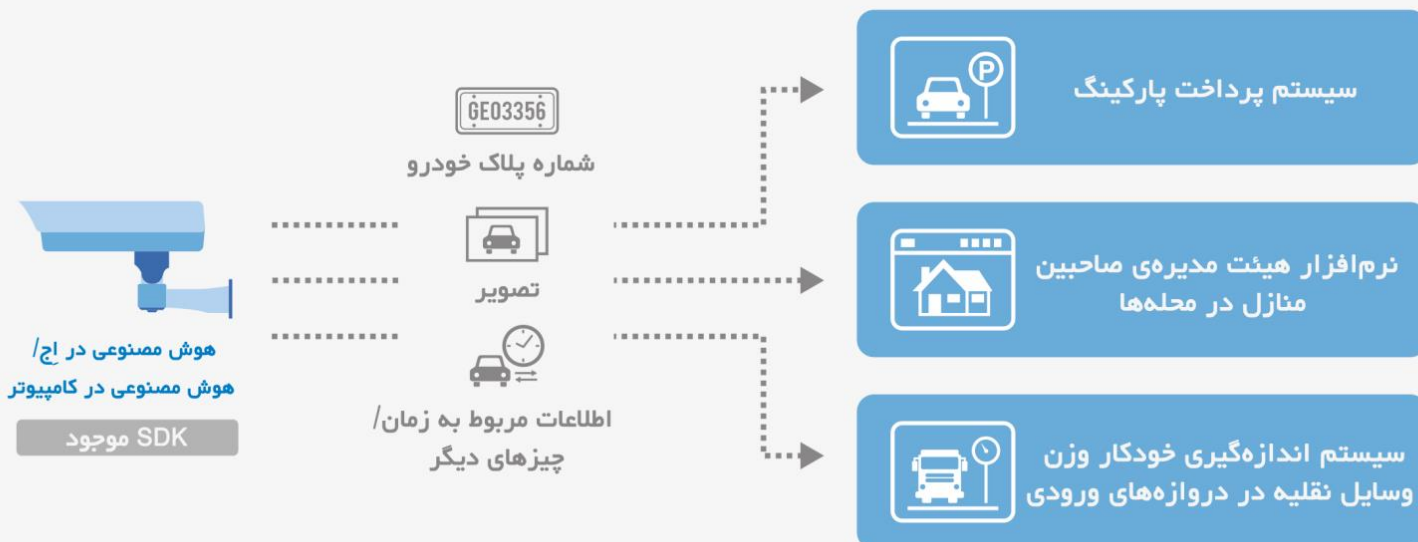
هوش مصنوعی در اج/
هوش مصنوعی در کامپیوتر

SDK موجود

GE03356

شماره پلاک خودرو

تصویر

اطلاعات مربوط به زمان/
چیزهای دیگر

P

سیستم پرداخت پارکینگ

نرم‌افزار هیئت مدیره‌ی صاحبین منازل در محله‌ها

سیستم اندازه‌گیری خودکار وزن وسایل نقلیه در دروازه‌های ورودی